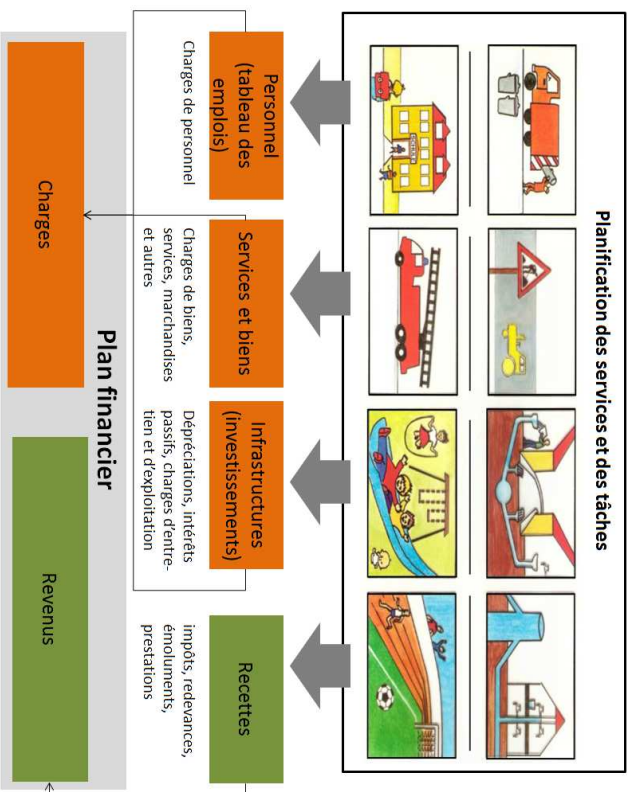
Planification des services et des tâches

Personnel (tableau des emplois)

Charges de personnel

Services et biens

Charges de biens, services, marchandises et autres

Infrastructures (investissements)

Dépréciations, intérêts passifs, charges d'entretien et d'exploitation

Recettes

impôts, redevances, émoluments, prestations

Plan financier

Charges

Revenus